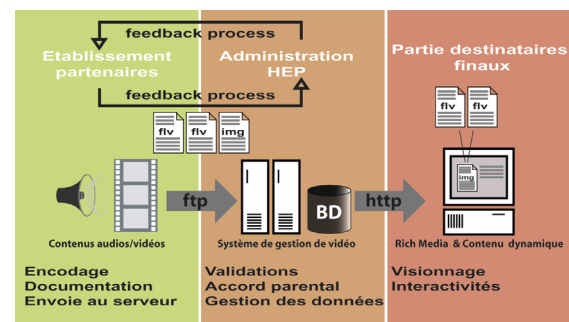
feedback process

Etablissement partenaires

Administration HEP

feedback process

Partie destinataires finaux

flv

flv

img

flv

flv

img

ftp

BD

http

Contenus audios/vidéos

Système de gestion de vidéo

Rich Media & Contenu dynamique

Encodage
Documentation
Envoie au serveur

Validations
Accord parental
Gestion des données

Visionnage
Interactivités